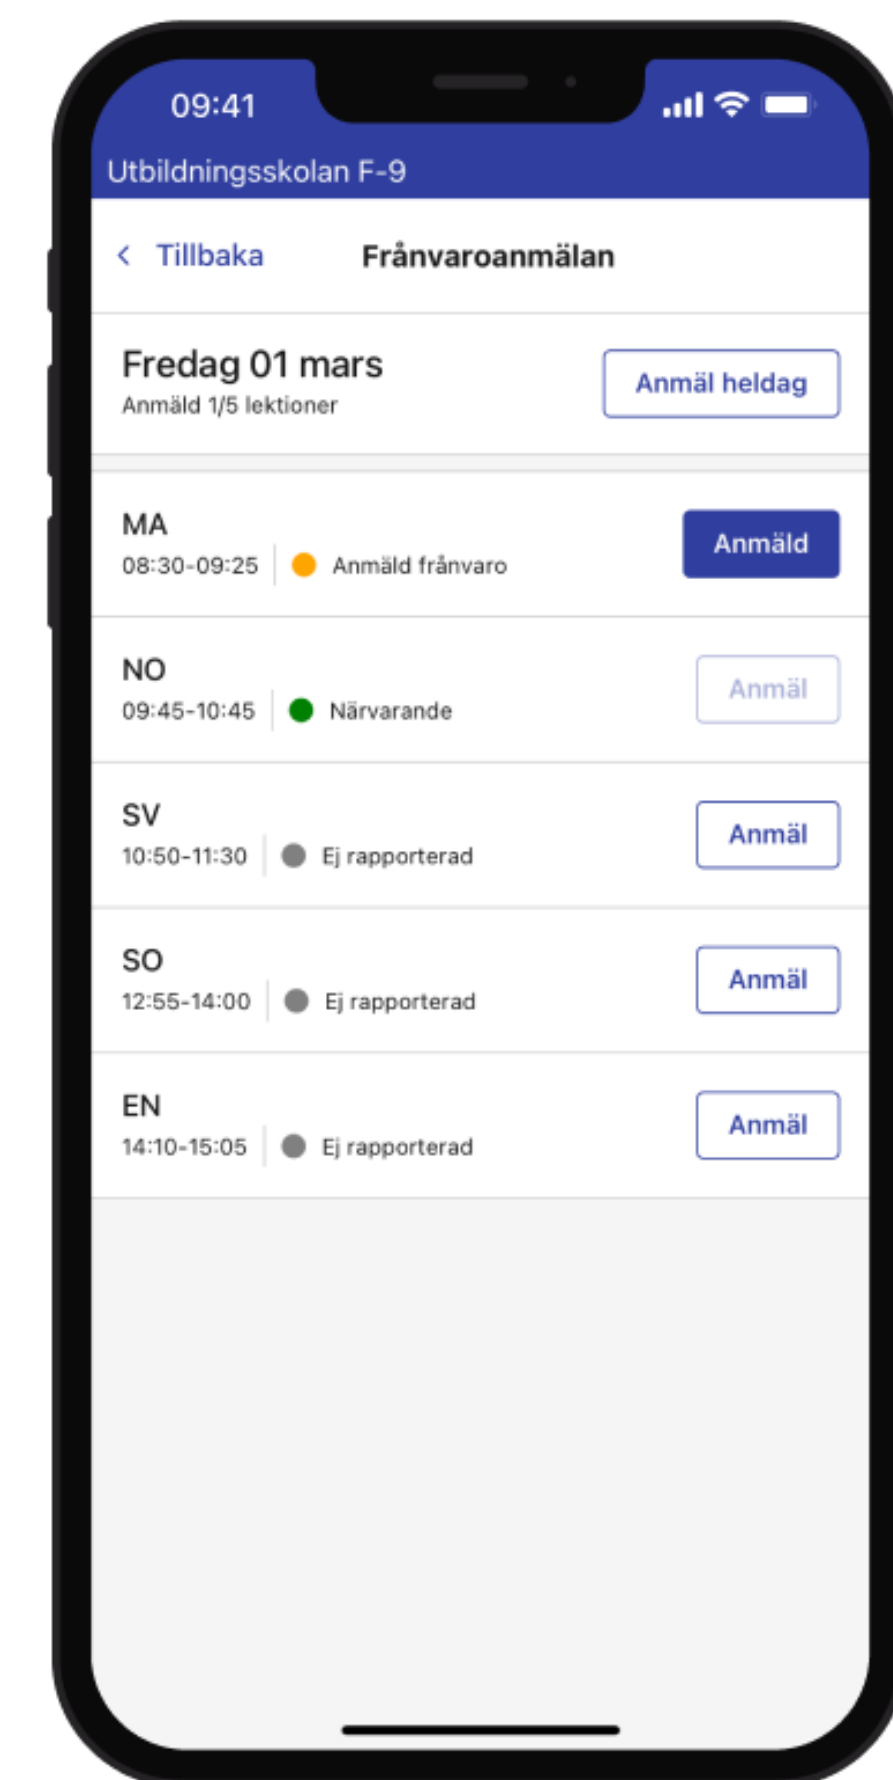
09:41

Utbildningsskolan F-9

< Tillbaka Frånvaroanmälan

Fredag 01 mars
Anmäld 1/5 lektioner

Anmäl heldag

MA
08:30-09:25 Anmäld frånvaro
Anmäld

NO
09:45-10:45 Närvarande
Anmäl

SV
10:50-11:30 Ej rapporterad
Anmäl

SO
12:55-14:00 Ej rapporterad
Anmäl

EN
14:10-15:05 Ej rapporterad
Anmäl